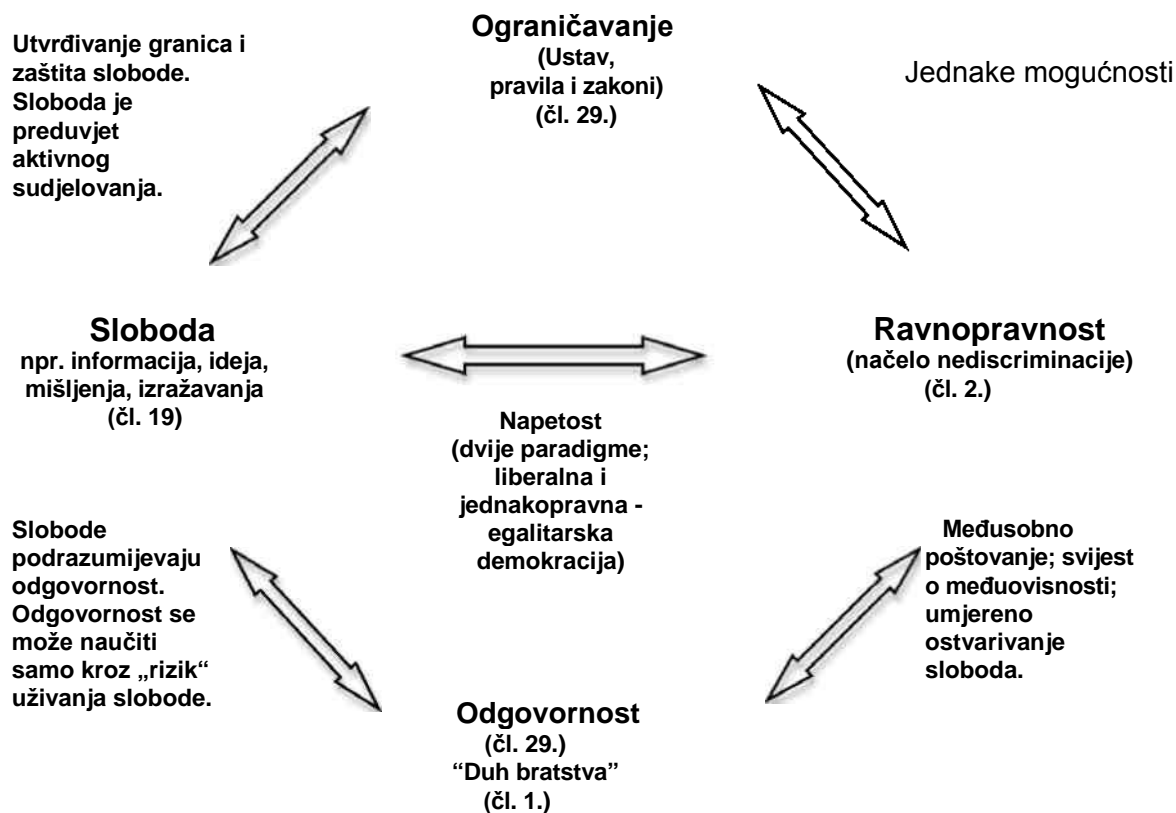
Utvrđivanje granica i zaštita slobode. Sloboda je preduvjet aktivnog sudjelovanja.

Ograničavanje
(Ustav,
pravila i zakoni)
(čl. 29.)

Jednake mogućnosti

Sloboda
npr. informacija, ideja, mišljenja, izražavanja
(čl. 19)

Ravnopravnost
(načelo nediscriminacije)
(čl. 2.)

Napetost
(dvije paradigme; liberalna i jednakopravna - egalitarska demokracija)

Slobode podrazumijevaju odgovornost. Odgovornost se može naučiti samo kroz „rizik“ uživanja slobode.

Međusobno poštovanje; svijest o međuovisnosti; umjereno ostvarivanje sloboda.

Odgovornost
(čl. 29.)
“Duh bratstva”
(čl. 1.)